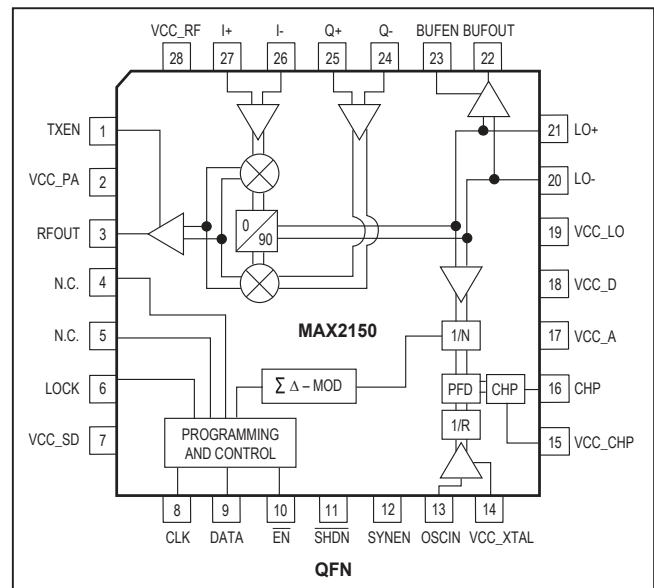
VCC_RF I+ I- Q+ Q- BUFEN BUFOUT
28 27 26 25 24 23 22

TXEN 1
VCC_PA 2
RFOUT 3
N.C. 4
N.C. 5
LOCK 6
VCC_SD 7

21 LO+
20 LO-
19 VCC_LO
18 VCC_D
17 VCC_A
16 CHP
15 VCC_CHP

0
90

MAX2150

1/N

$\sum \Delta$ – MOD

PFD CHP

1/R

PROGRAMMING AND CONTROL

8 9 10 11 12 13 14
CLK DATA $\overline{EN}$ $\overline{SHDN}$ SYNEN OSCIN VCC_XTAL

QFN